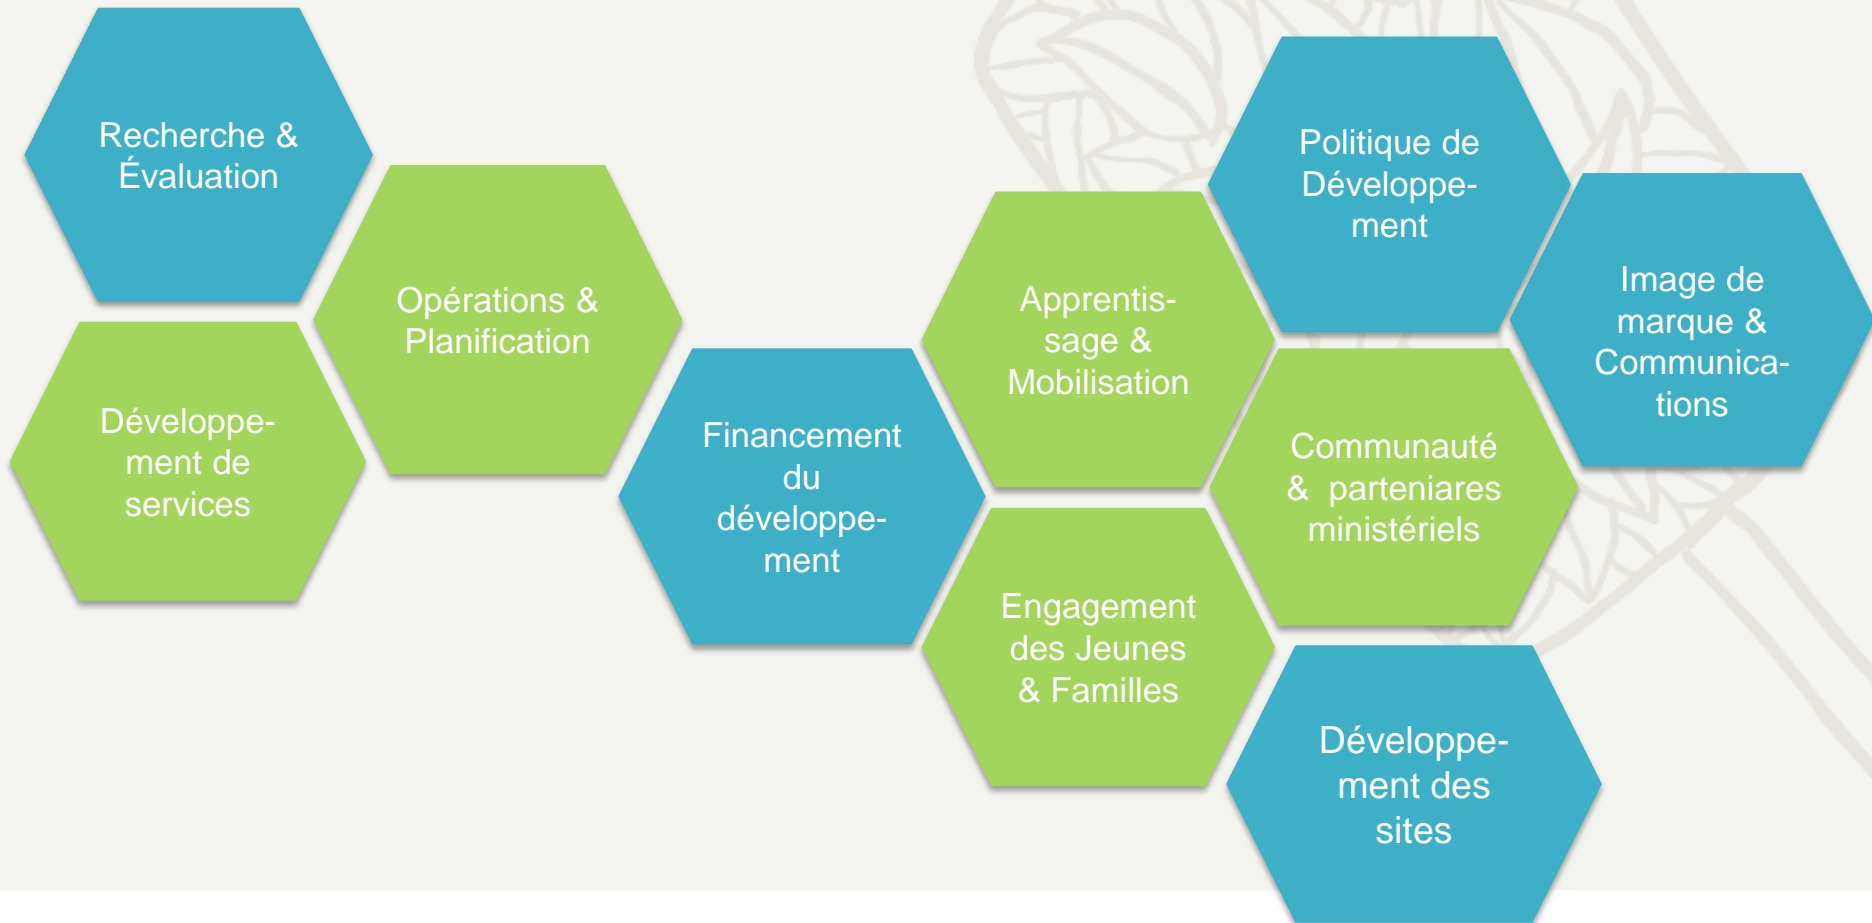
Recherche & Évaluation

Développement de services

Opérations & Planification

Financement du développement

Apprentissage & Mobilisation

Engagement des Jeunes & Familles

Politique de Développement

Communauté & parteniares ministériels

Développement des sites

Image de marque & Communications